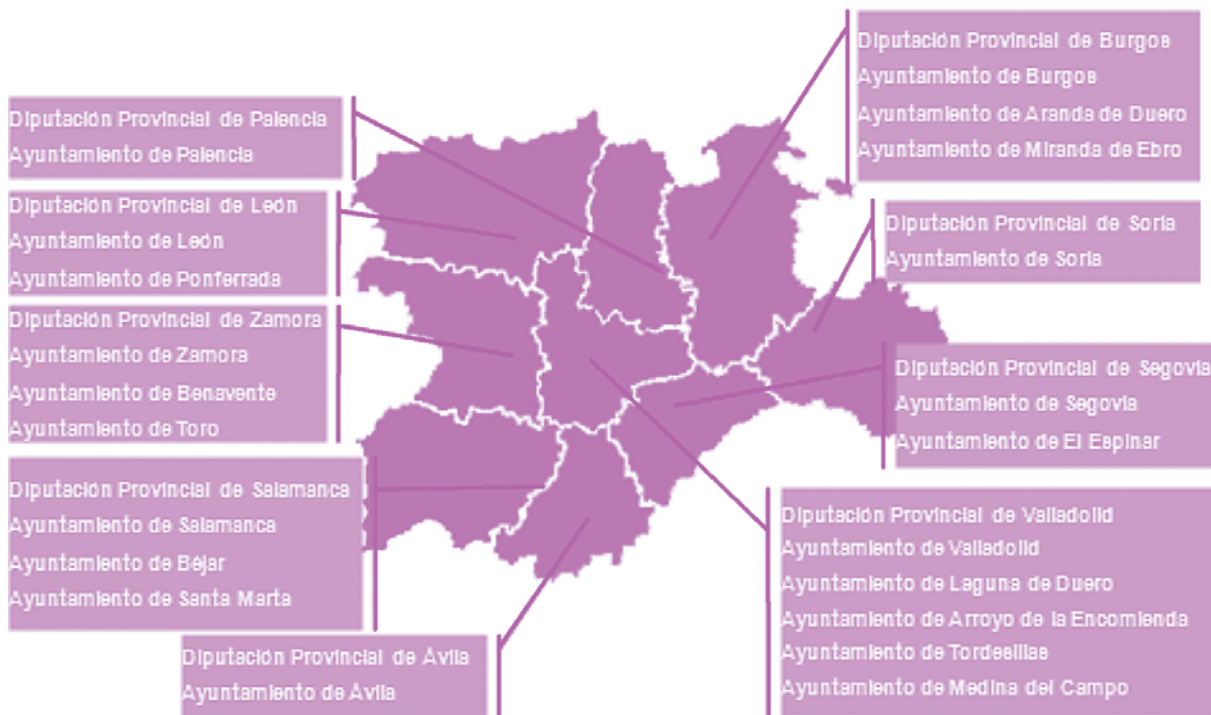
Diputación Provincial de Burgos
Ayuntamiento de Burgos
Ayuntamiento de Aranda de Duero
Ayuntamiento de Miranda de Ebro

Diputación Provincial de Palencia
Ayuntamiento de Palencia

Diputación Provincial de León
Ayuntamiento de León
Ayuntamiento de Ponferrada

Diputación Provincial de Soria
Ayuntamiento de Soria

Diputación Provincial de Zamora
Ayuntamiento de Zamora
Ayuntamiento de Benavente
Ayuntamiento de Toro

Diputación Provincial de Segovia
Ayuntamiento de Segovia
Ayuntamiento de El Espinar

Diputación Provincial de Salamanca
Ayuntamiento de Salamanca
Ayuntamiento de Béjar
Ayuntamiento de Santa Marta

Diputación Provincial de Valladolid
Ayuntamiento de Valladolid
Ayuntamiento de Laguna de Duero
Ayuntamiento de Arroyo de la Encomienda
Ayuntamiento de Tordesillas
Ayuntamiento de Medina del Campo

Diputación Provincial de Ávila
Ayuntamiento de Ávila